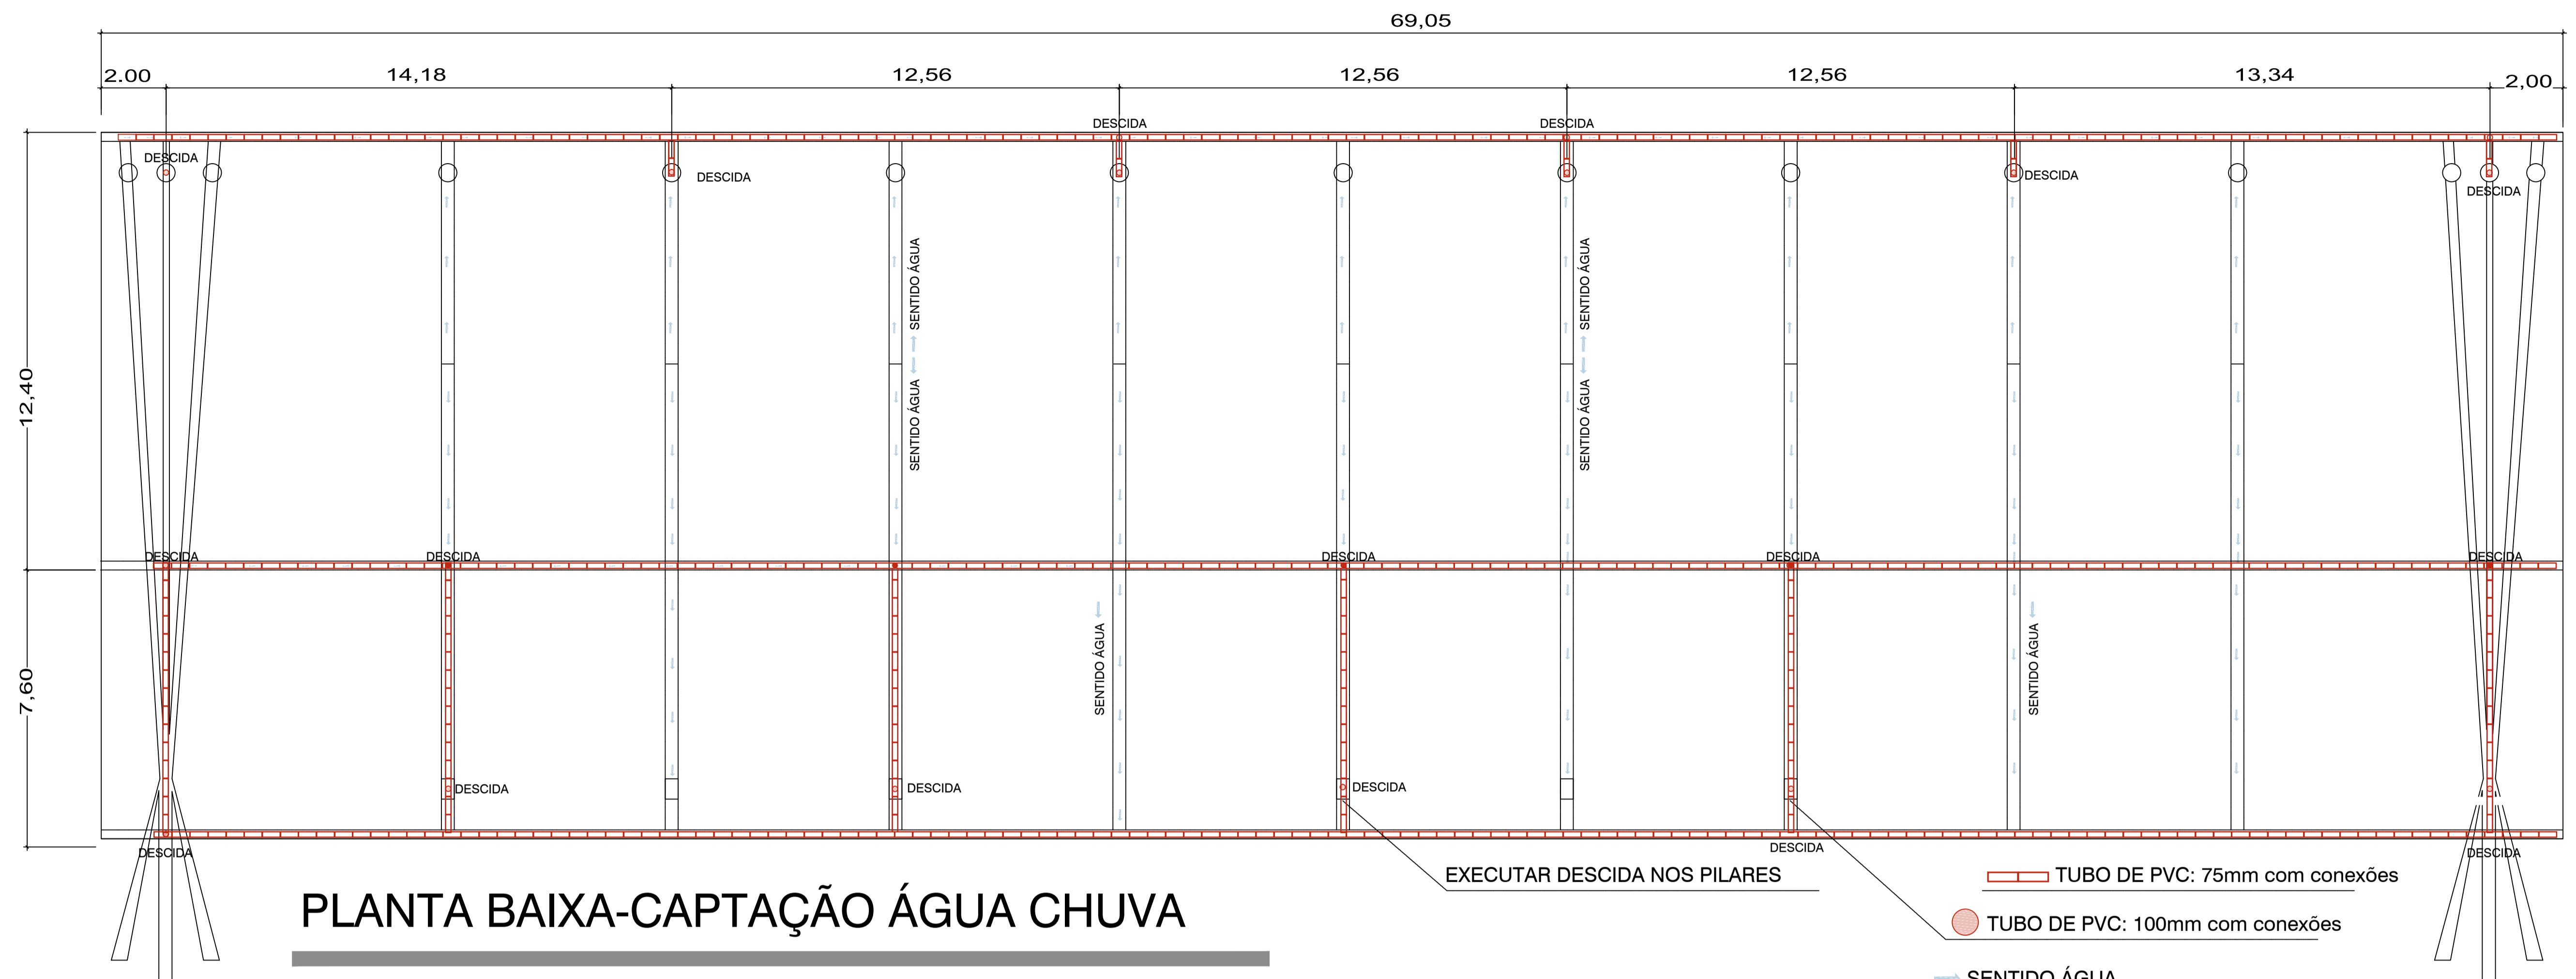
69,05

2.00 14,18 12,56 12,56 12,56 13,34 2,00

12,40

7,60

DESCIDA
DESCIDA
DESCIDA
DESCIDA
DESCIDA
DESCIDA
DESCIDA

SENTIDO ÁGUA
SENTIDO ÁGUA
SENTIDO ÁGUA
SENTIDO ÁGUA

DESCIDA DESCIDA DESCIDA DESCIDA DESCIDA

SENTIDO ÁGUA
SENTIDO ÁGUA

DESCIDA DESCIDA DESCIDA DESCIDA

DESCIDA DESCIDA DESCIDA

EXECUTAR DESCIDA NOS PILARES

TUBO DE PVC: 75mm com conexões

TUBO DE PVC: 100mm com conexões

SENTIDO ÁGUA

PLANTA BAIXA-CAPTAÇÃO ÁGUA CHUVA